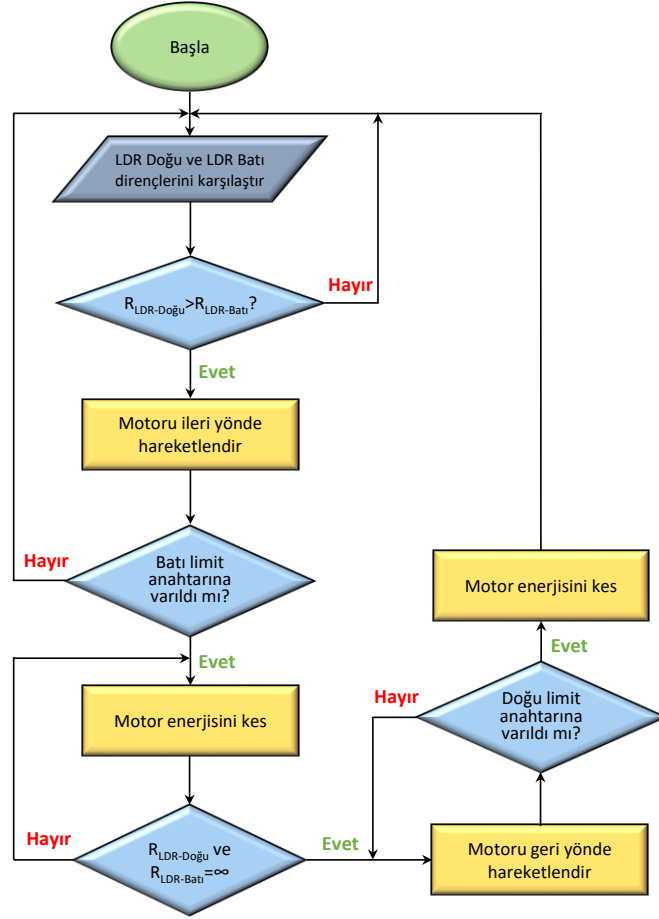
Başla

LDR Doğu ve LDR Batı dirençlerini karşılaştır

$R_{LDR-Doğu} > R_{LDR-Batı}$?

Hayır

Evet

Motoru ileri yönde hareketlendir

Hayır

Batı limit anahtarına varıldı mı?

Evet

Motor enerjisini kes

Hayır

$R_{LDR-Doğu}$ ve $R_{LDR-Batı} = \infty$

Evet

Motoru geri yönde hareketlendir

Hayır

Doğu limit anahtarına varıldı mı?

Evet

Motor enerjisini kes